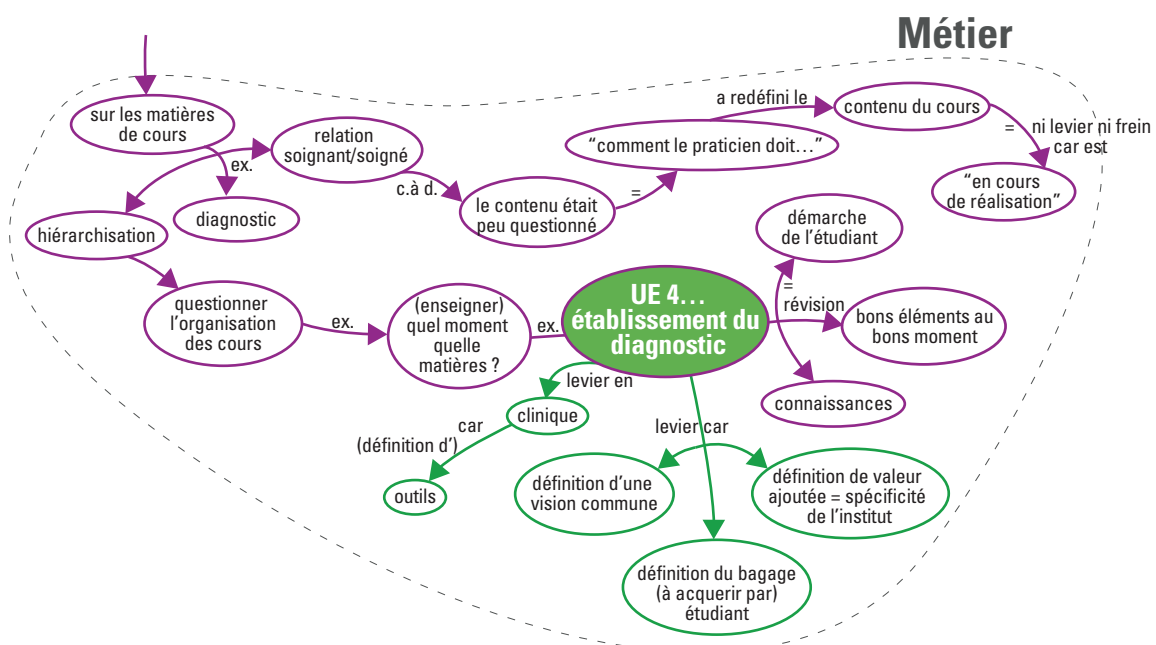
Métier

sur les matières de cours

ex.

diagnostic

relation soignant/soigné

hiérarchisation

c.à d.

le contenu était peu questionné

=

“comment le praticien doit…”

a redéfini le

contenu du cours

=

ni levier ni frein car est

“en cours de réalisation”

démarche de l’étudiant

questionner l’organisation des cours

ex.

(enseigner) quel moment quelle matières ?

ex.

UE 4… établissement du diagnostic

= révision

bons éléments au bons moment

connaissances

levier en

clinique

car (définition d’)

outils

levier car

définition d’une vision commune

définition de valeur ajoutée = spécificité de l’institut

définition du bagage (à acquerir par) étudiant